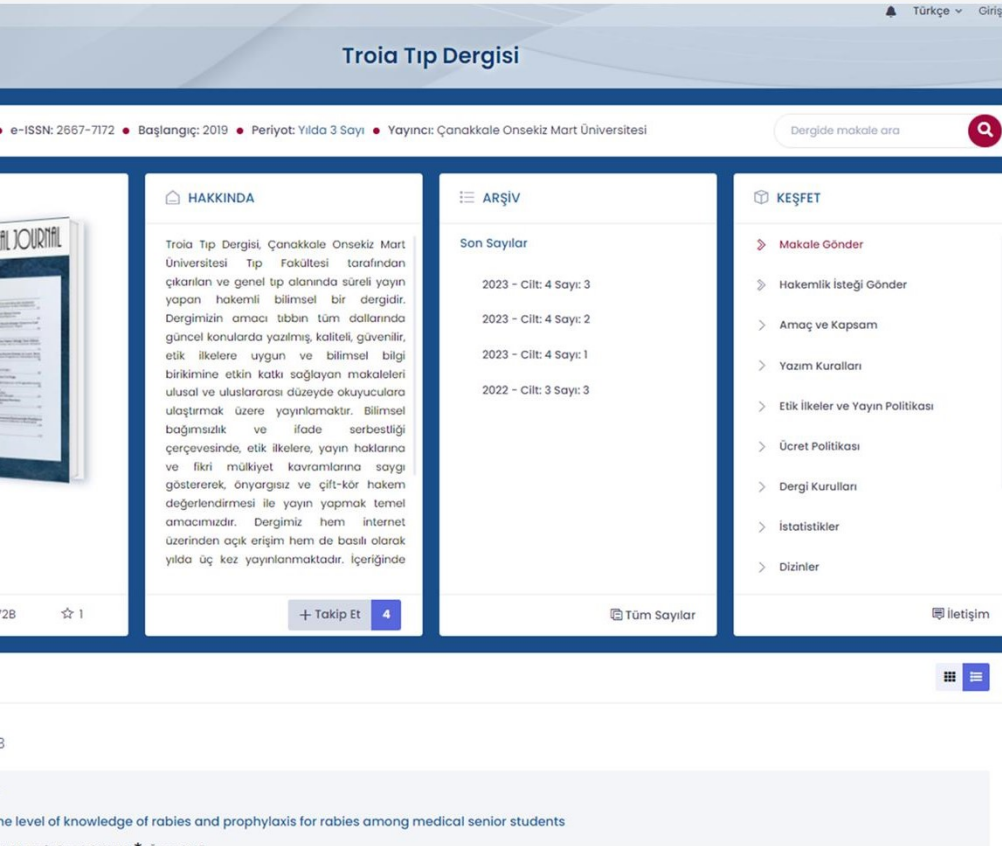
Türkçe Giriş

Troia Tıp Dergisi

e-ISSN: 2667-7172 • Başlangıç: 2019 • Periyot: Yılda 3 Sayı • Yayıncı: Çanakkale Onsekiz Mart Üniversitesi

Dergide makale ara

AL JOURNAL

HAKKINDA

Troia Tıp Dergisi, Çanakkale Onsekiz Mart Üniversitesi Tıp Fakültesi tarafından çıkarılan ve genel tıp alanında süreli yayın yapan hakemli bilimsel bir dergidir. Dergimizin amacı tıbbın tüm dallarında güncel konularda yazılmış, kaliteli, güvenilir, etik ilkelere uygun ve bilimsel bilgi birikimine etkin katkı sağlayan makaleleri ulusal ve uluslararası düzeyde okuyuculara ulaştırmak üzere yayınlamaktır. Bilimsel bağımsızlık ve ifade serbestliği çerçevesinde, etik ilkelere, yayın haklarına ve fikri mülkiyet kavramlarına saygı göstererek, önyargısız ve çift-kör hakem değerlendirmesi ile yayın yapmak temel amacımızdır. Dergimiz hem internet üzerinden açık erişim hem de basılı olarak yılda üç kez yayınlanmaktadır. İçeriğinde

ARŞİV

Son Sayılar

2023 - Cilt: 4 Sayı: 3

2023 - Cilt: 4 Sayı: 2

2023 - Cilt: 4 Sayı: 1

2022 - Cilt: 3 Sayı: 3

KEŞFET

Makale Gönder

Hakemlik İsteği Gönder

Amaç ve Kapsam

Yazım Kuralları

Etik İlkeler ve Yayın Politikası

Ücret Politikası

Dergi Kurulları

İstatistikler

Dizinler

728 1

+ Takip Et 4

Tüm Sayılar

İletişim

3

he level of knowledge of rabies and prophylaxis for rabies among medical senior students